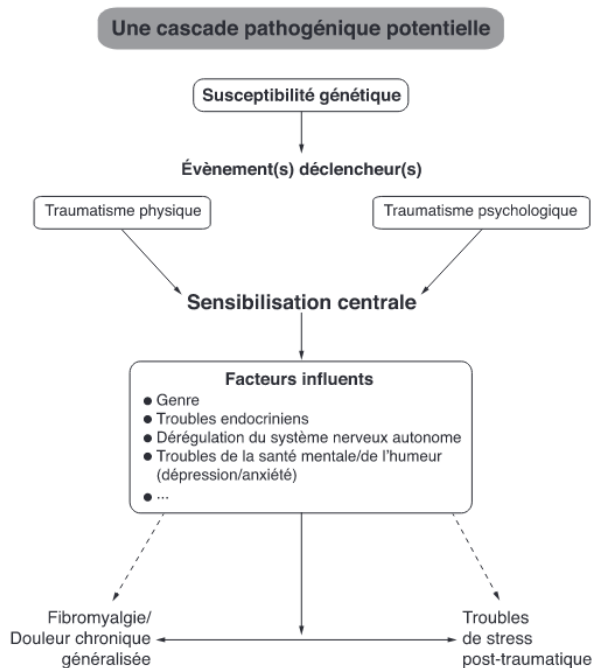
Une cascade pathogénique potentielle

Susceptibilité génétique

Évènement(s) déclencheur(s)

Traumatisme physique

Traumatisme psychologique

Sensibilisation centrale

Facteurs influents
- Genre
- Troubles endocriniens
- Dérégulation du système nerveux autonome
- Troubles de la santé mentale/de l'humeur (dépression/anxiété)
- ...

Fibromyalgie/ Douleur chronique généralisée

Troubles de stress post-traumatique